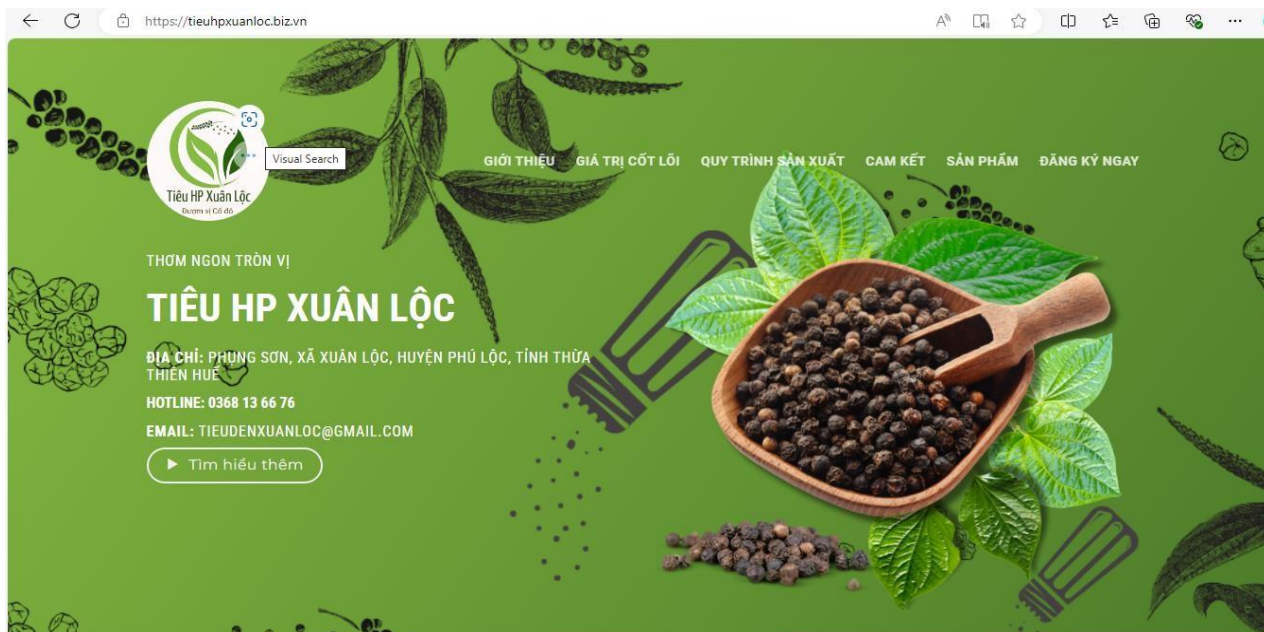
https://tieuhpxuanloc.biz.vn

Visual Search

Tiêu HP Xuân Lộc
Đượm vị Cố đô

GIỚI THIỆU GIÁ TRỊ CỐT LÕI QUY TRÌNH SẢN XUẤT CAM KẾT SẢN PHẨM ĐĂNG KÝ NGAY

THƠM NGON TRÒN VỊ

TIÊU HP XUÂN LỘC

ĐỊA CHỈ: PHUNG SƠN, XÃ XUÂN LỘC, HUYỆN PHÚ LỘC, TỈNH THỪA THIÊN HUẾ

HOTLINE: 0368 13 66 76

EMAIL: TIEUDENXUANLOC@GMAIL.COM

Tìm hiểu thêm